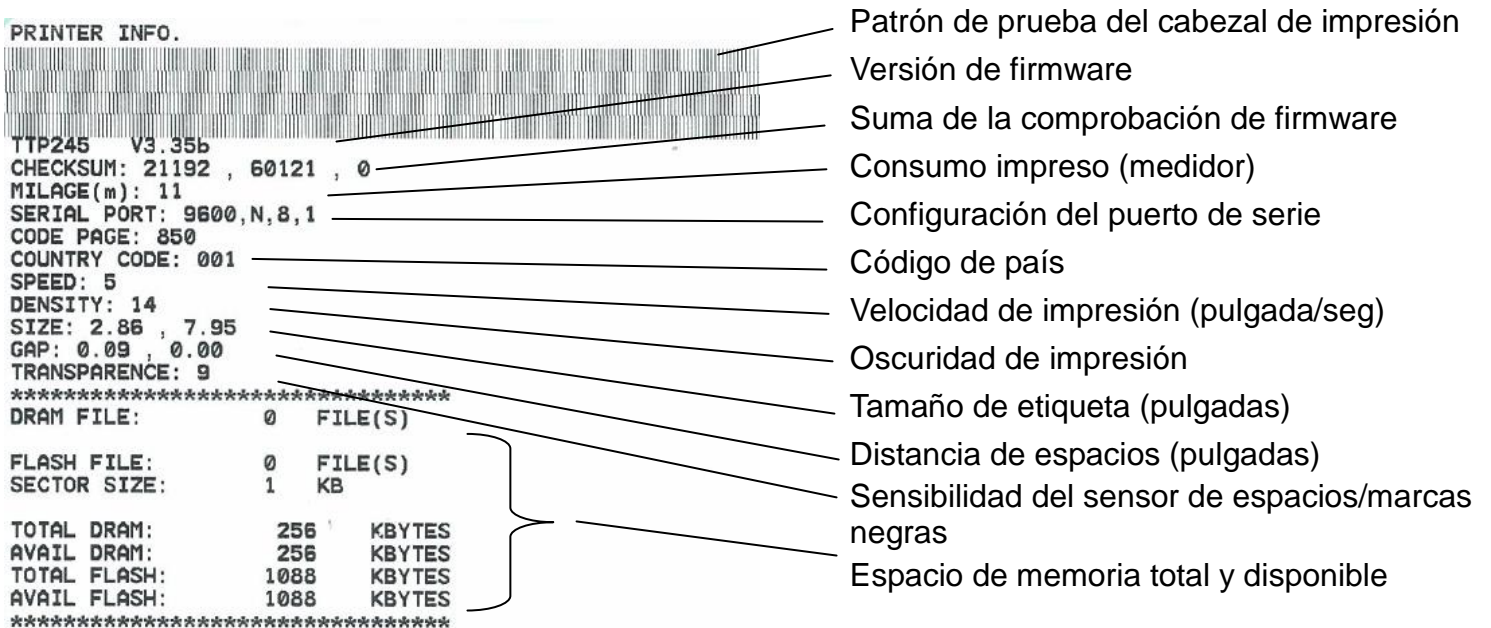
PRINTER INFO.

TTP245 V3.35b
CHECKSUM: 21192 , 60121 , 0
MILAGE(m): 11
SERIAL PORT: 9600,N,8,1
CODE PAGE: 850
COUNTRY CODE: 001
SPEED: 5
DENSITY: 14
SIZE: 2.86 , 7.95
GAP: 0.09 , 0.00
TRANSPARENCE: 9
********************************
DRAM FILE: 0 FILE(S)

FLASH FILE: 0 FILE(S)
SECTOR SIZE: 1 KB

TOTAL DRAM: 256 KBYTES
AVAIL DRAM: 256 KBYTES
TOTAL FLASH: 1088 KBYTES
AVAIL FLASH: 1088 KBYTES
********************************

Patrón de prueba del cabezal de impresión
Versión de firmware
Suma de la comprobación de firmware
Consumo impreso (medidor)
Configuración del puerto de serie
Código de país
Velocidad de impresión (pulgada/seg)
Oscuridad de impresión
Tamaño de etiqueta (pulgadas)
Distancia de espacios (pulgadas)
Sensibilidad del sensor de espacios/marcas negras
Espacio de memoria total y disponible